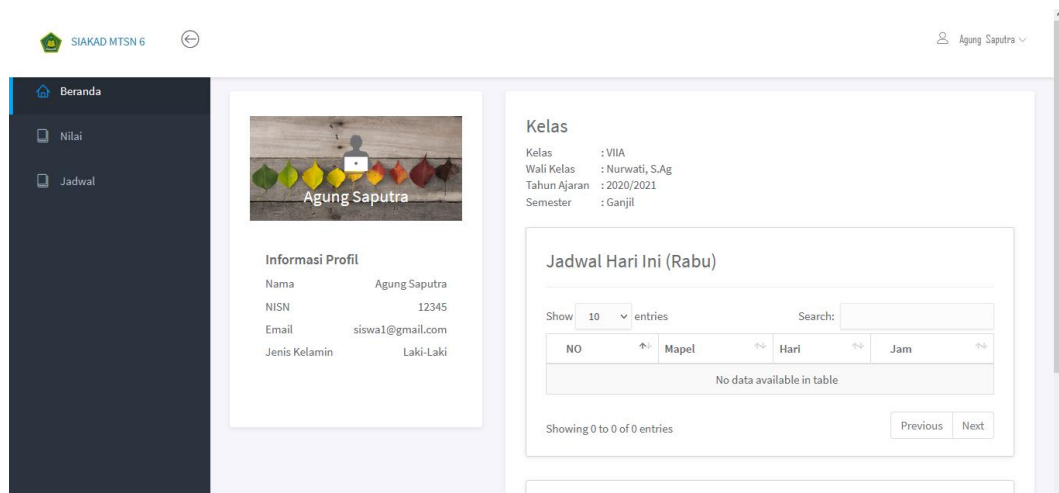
SIAKAD MTSN 6

Agung Saputra

Beranda

Nilai

Jadwal

Agung Saputra

Informasi Profil

Nama Agung Saputra
NISN 12345
Email siswa1@gmail.com
Jenis Kelamin Laki-Laki

Kelas

Kelas : VIIA
Wali Kelas : Nurwati, S.Ag
Tahun Ajaran : 2020/2021
Semester : Ganjil

Jadwal Hari Ini (Rabu)

Show 10 entries

Search:

| NO | Mapel | Hari | Jam |
|---|---|---|---|
| No data available in table | | | |

Showing 0 to 0 of 0 entries

Previous Next